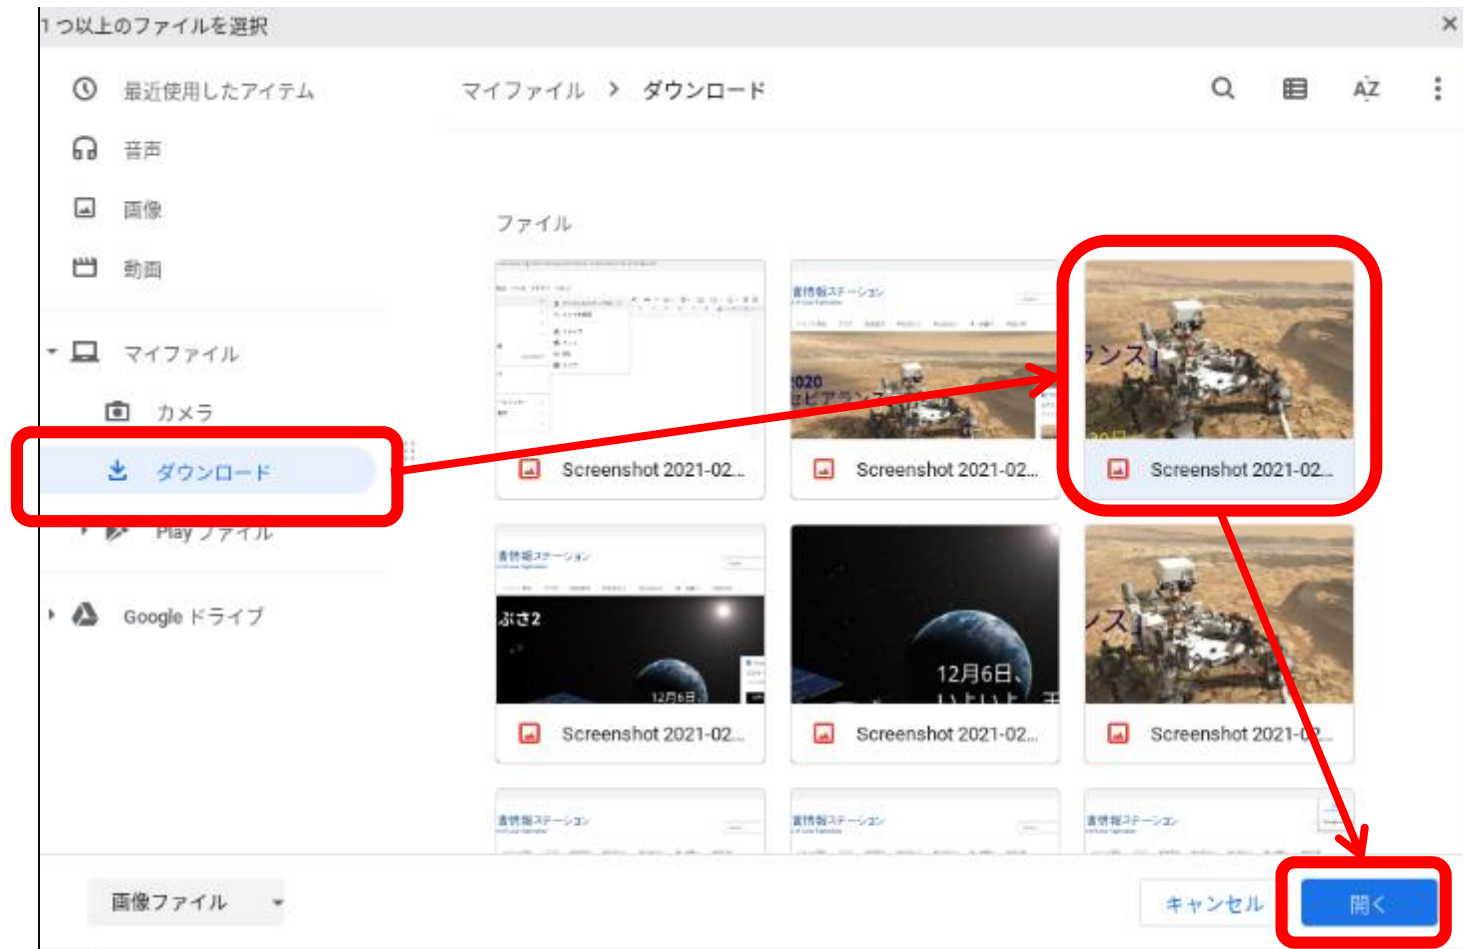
1 つ以上のファイルを選択

最近使用したアイテム
音声
画像
動画
マイファイル
カメラ
ダウンロード
Play ファイル
Google ドライブ

マイファイル > ダウンロード

AZ

ファイル

Screenshot 2021-02...
Screenshot 2021-02...
Screenshot 2021-02...
Screenshot 2021-02...
Screenshot 2021-02...
Screenshot 2021-02...

画像ファイル
キャンセル
開く